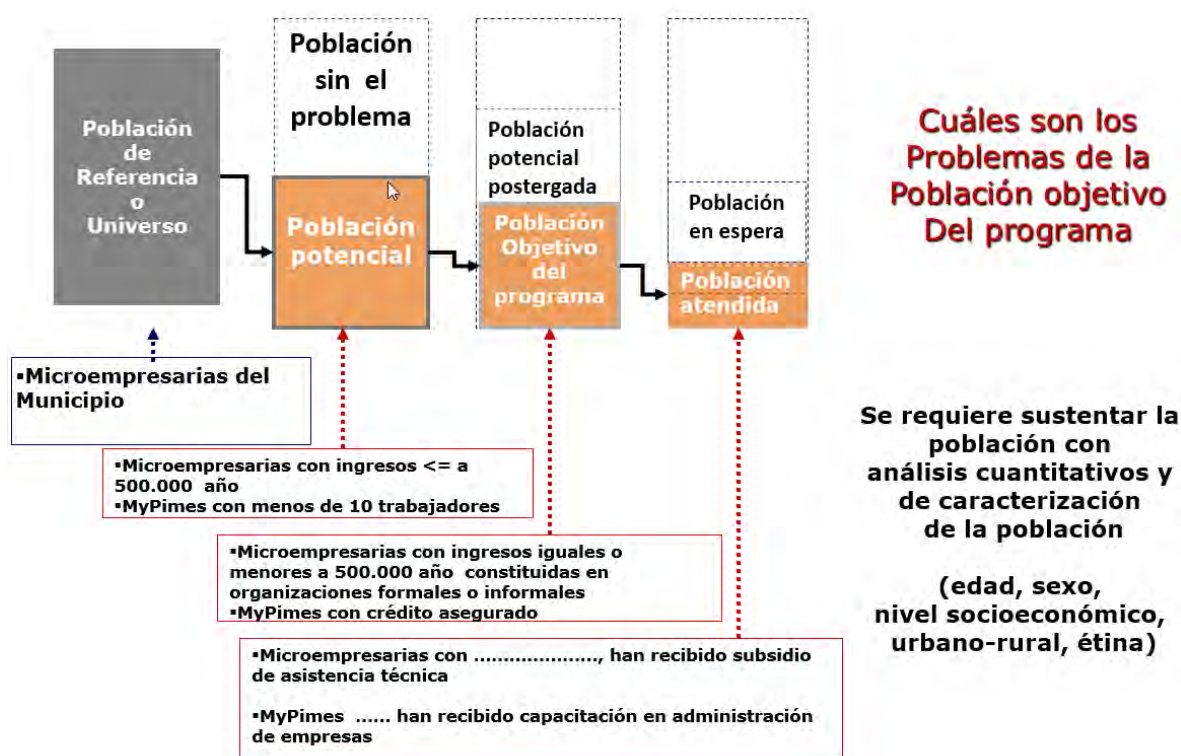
Población de Referencia o Universo

Población sin el problema

Población potencial

Población potencial postergada

Población Objetivo del programa

Población en espera

Población atendida

Cuáles son los Problemas de la Población objetivo Del programa

▪Microempresarias del Municipio

▪Microempresarias con ingresos <= a 500.000 año
▪MyPimes con menos de 10 trabajadores

▪Microempresarias con ingresos iguales o menores a 500.000 año constituidas en organizaciones formales o informales
▪MyPimes con crédito asegurado

▪Microempresarias con ..................., han recibido subsidio de asistencia técnica

▪MyPimes ...... han recibido capacitación en administración de empresas

Se requiere sustentar la población con análisis cuantitativos y de caracterización de la población

(edad, sexo, nivel socioeconómico, urbano-rural, étina)